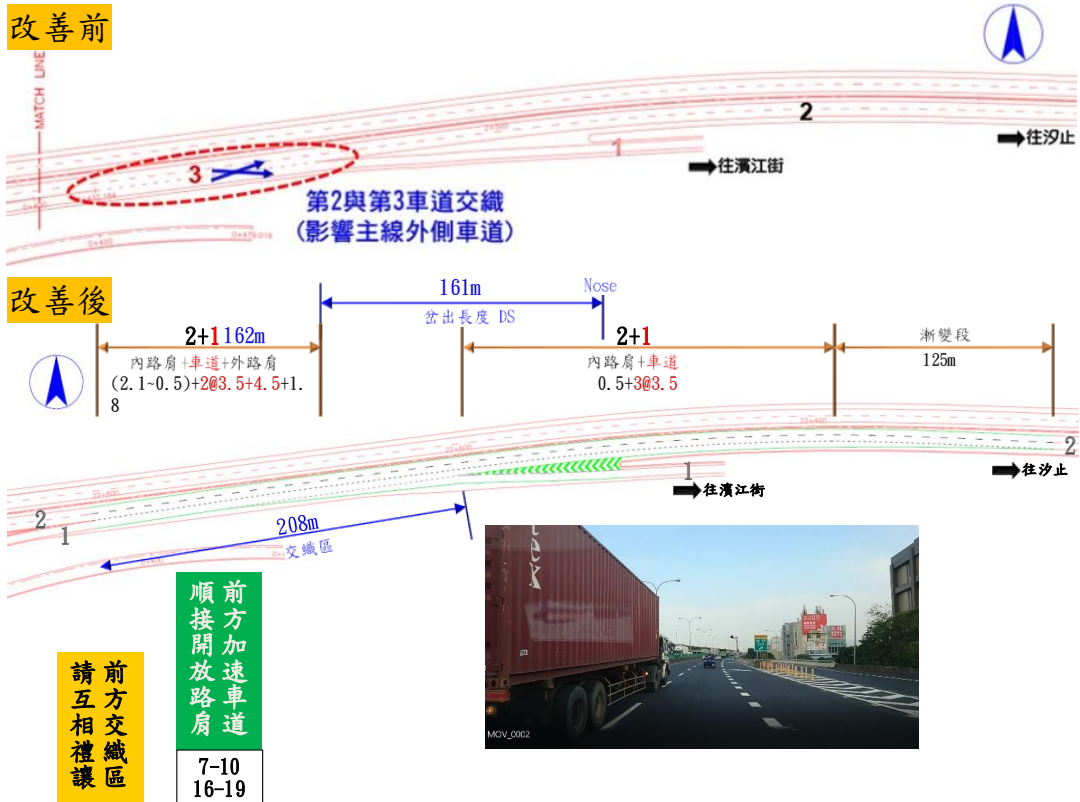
改善前

MATCH LINE

2

往汐止

1

往濱江街

3

第2與第3車道交織
(影響主線外側車道)

改善後

161m

Nose

岔出長度 DS

2+1 162m

內路肩+車道+外路肩
(2.1~0.5)+2@3.5+4.5+1.8

2+1

內路肩+車道
0.5+3@3.5

漸變段
125m

2

往汐止

1

往濱江街

2

1

208m

交織區

前方加速車道
順接開放路肩

7-10
16-19

前方交織區
請互相禮讓

MOV_0002